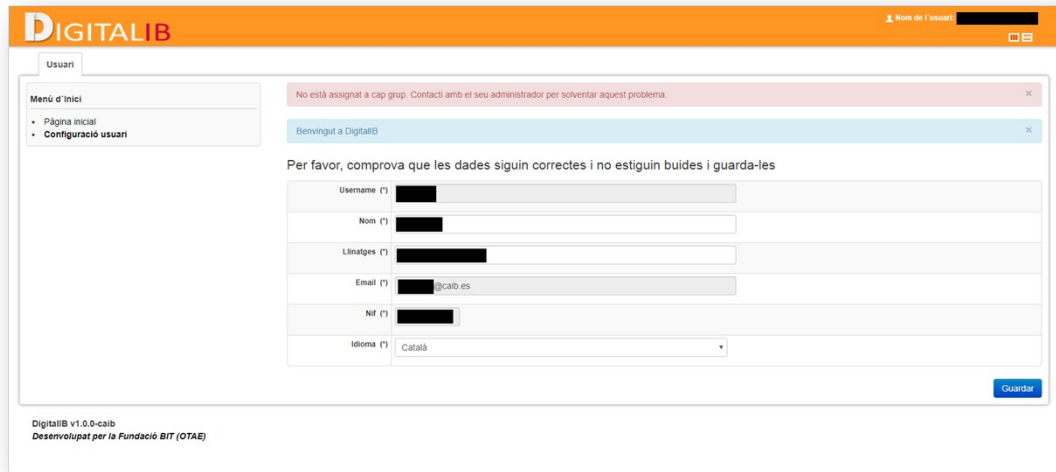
DIGITALIB

Nom de l'usuari:

Usuari

Menú d'Inici

- Pàgina inicial
- Configuració usuari

No està assignat a cap grup. Contacti amb el seu administrador per solventar aquest problema. ×

Benvingut a DigitalIB ×

Per favor, comprova que les dades siguin correctes i no estiguin buides i guarda-les

Username (*)

Nom (*)

Llinatges (*)

Email (*) @caib.es

Nif (*)

Idioma (*) Català

Guardar

DigitalIB v1.0.0-caib
Desenvolupat per la Fundació BIT (OTAE)